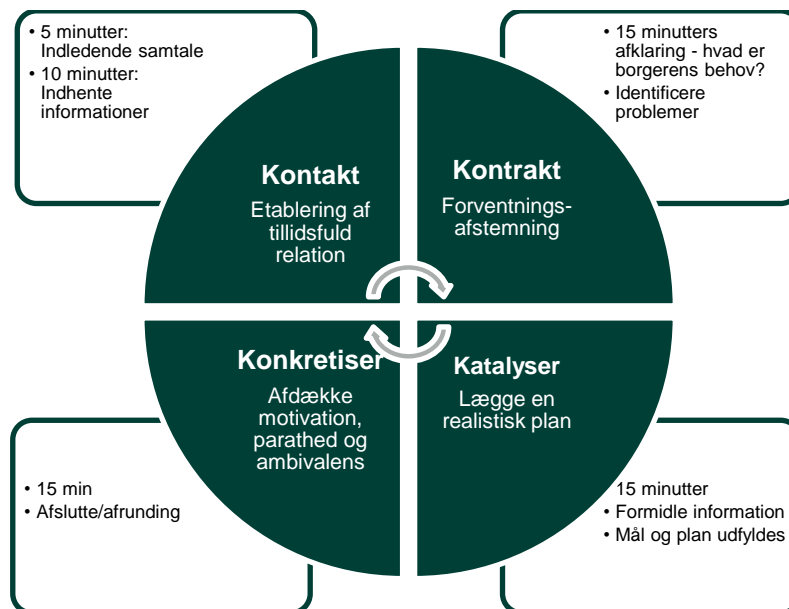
• 5 minutter: Indledende samtale
• 10 minutter: Indhente informationer

• 15 minutters afklaring - hvad er borgerens behov?
• Identificere problemer

Kontakt
Etablering af tillidsfuld relation

Kontrakt
Forventnings-afstemning

Konkretiser
Afdække motivation, parathed og ambivalens

Katalyser
Lægge en realistisk plan

• 15 min
• Afslutte/afrunding

15 minutter
• Formidle information
• Mål og plan udfyldes